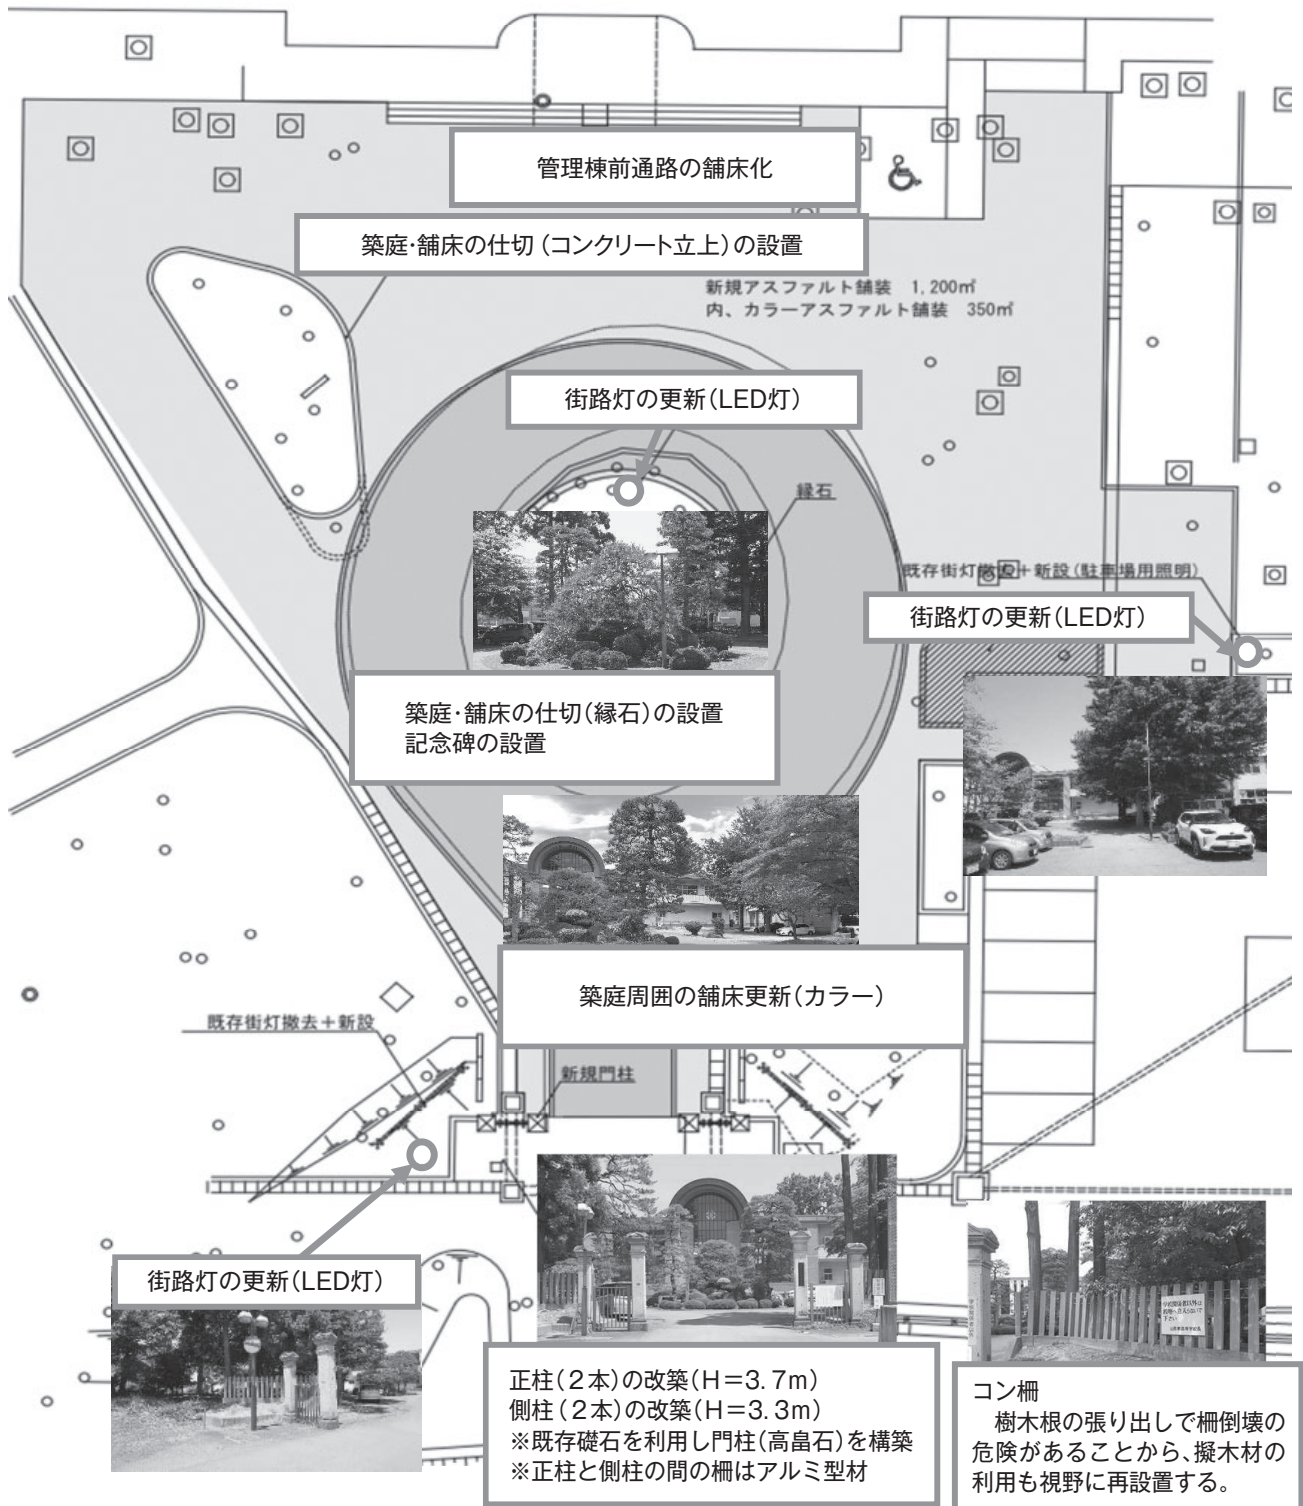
管理棟前通路の舗床化

築庭・舗床の仕切（コンクリート立上）の設置

新規アスファルト舗装　1,200㎡
内、カラーアスファルト舗装　350㎡

街路灯の更新（LED灯）

縁石

既存街灯撤去＋新設（駐車場用照明）

街路灯の更新（LED灯）

築庭・舗床の仕切（縁石）の設置
記念碑の設置

築庭周囲の舗床更新（カラー）

既存街灯撤去＋新設

新規門柱

街路灯の更新（LED灯）

正柱（2本）の改築（H＝3.7m）
側柱（2本）の改築（H＝3.3m）
※既存礎石を利用し門柱（高畠石）を構築
※正柱と側柱の間の柵はアルミ型材

コン柵
　樹木根の張り出しで柵倒壊の危険があることから、擬木材の利用も視野に再設置する。